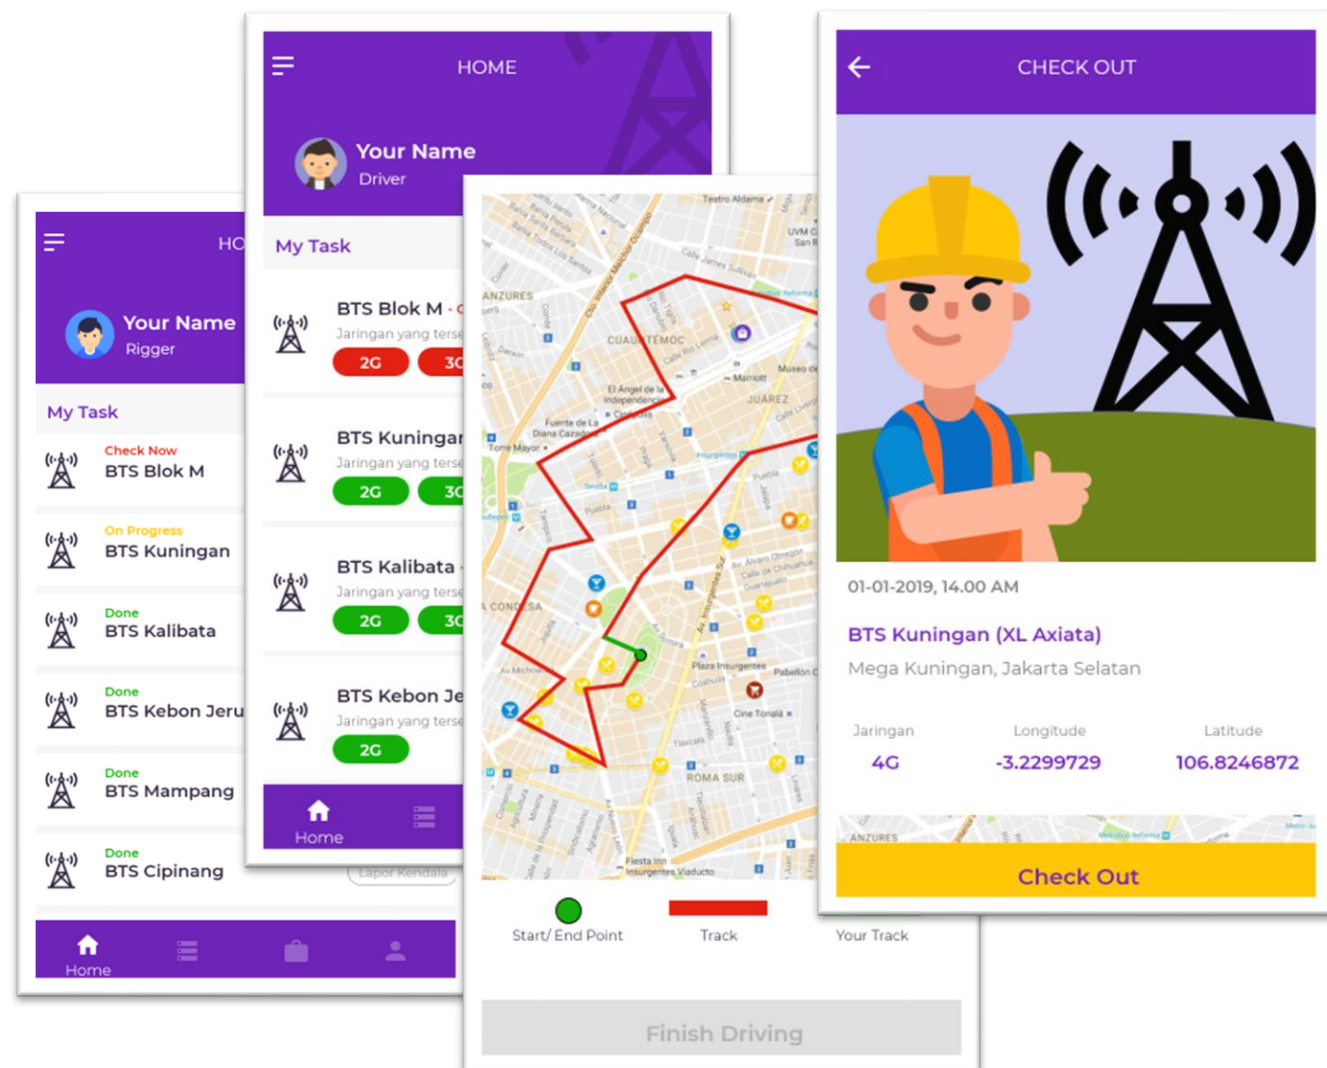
HO

Your Name
Rigger

My Task

Check Now
BTS Blok M

On Progress
BTS Kuningan

Done
BTS Kalibata

Done
BTS Kebon Jeru

Done
BTS Mampang

Done
BTS Cipinang

Lapor Kendala

Home

HOME

Your Name
Driver

My Task

BTS Blok M
Jaringan yang terse
2G 3G

BTS Kuningan
Jaringan yang terse
2G 3G

BTS Kalibata
Jaringan yang terse
2G 3G

BTS Kebon Je
Jaringan yang terse
2G

Home

Start/ End Point
Track
Your Track

Finish Driving

CHECK OUT

01-01-2019, 14.00 AM

BTS Kuningan (XL Axiata)
Mega Kuningan, Jakarta Selatan

| Jaringan | Longitude | Latitude |
|---|---|---|
| 4G | -3.2299729 | 106.8246872 |

Check Out